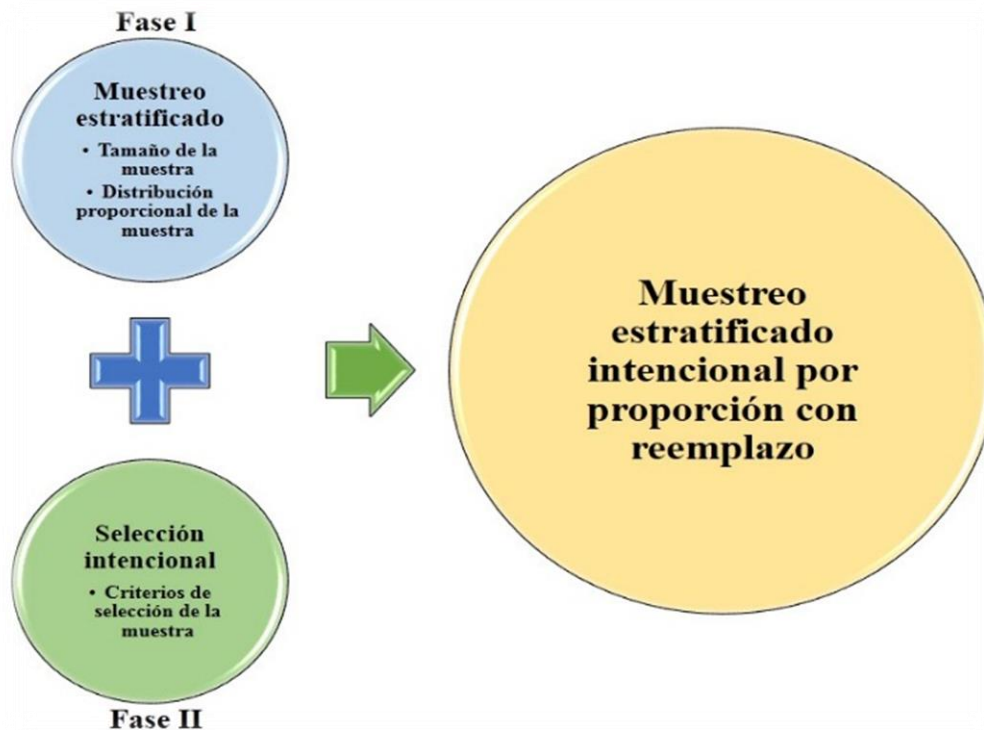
Fase I

Muestreo estratificado

• Tamaño de la muestra
• Distribución proporcional de la muestra

Selección intencional

• Criterios de selección de la muestra

Fase II

Muestreo estratificado intencional por proporción con reemplazo